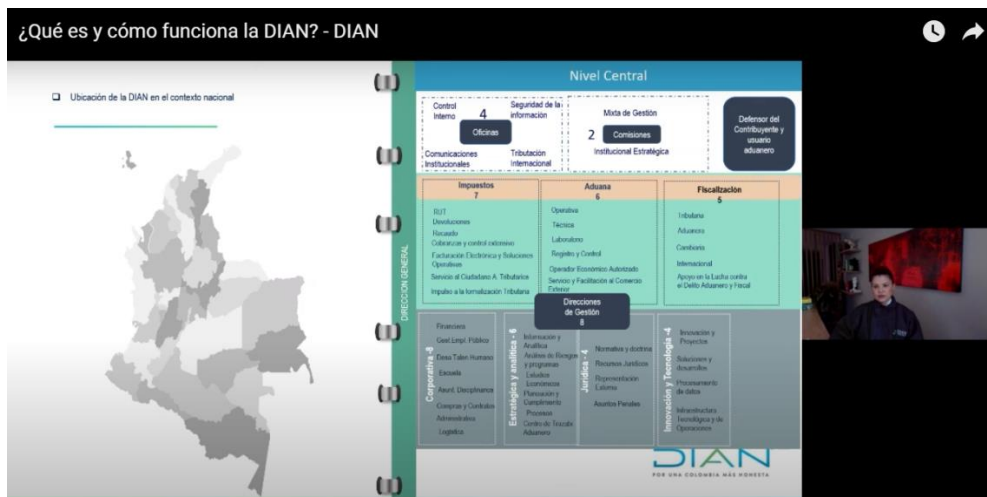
¿Qué es y cómo funciona la DIAN? - DIAN

Ubicación de la DIAN en el contexto nacional

Nivel Central

Control Interno

4

Oficinas

Seguridad de la información

Comunicaciones Institucionales

Tributación Internacional

Mixta de Gestión

2

Comisiones

Institucional Estratégica

Defensor del Contribuyente y usuario aduanero

DIRECCION GENERAL

Impuestos
7

RUT
Devoluciones
Recaudo
Cobranzas y control extensivo
Facturación Electrónica y Soluciones Operativas
Servicio al Ciudadano A. Tributaria
Impulso a la formalización Tributaria

Aduana
6

Operativa
Técnica
Laboratorio
Registro y Control
Operador Económico Autorizado
Servicio y Facilitación al Comercio Exterior

Fiscalización
5

Tributaria
Aduanera
Cambiaria
Internacional
Apoyo en la Lucha contra el Delito Aduanero y Fiscal

Direcciones de Gestión
8

Corporativa -8
Financiera
Gest.Empl. Pública
Desa.Talen Humano
Escuela
Asunt. Disciplinarios
Compras y Contratos
Administrativa
Logística

Estratégica y analítica - 6
Información y Analítica
Análisis de Riesgos y programas
Estudios Económicos
Planeación y Cumplimiento
Proyectos
Centro de Trazabilidad Aduanero

Jurídica - 4
Normativa y doctrina
Recursos Jurídicos
Representación Externa
Asuntos Penales

Innovación y Tecnología -4
Innovación y Proyectos
Soluciones y desarrollos
Procesamiento de datos
Infraestructura Tecnológica y de Operaciones

DIAN
POR UNA COLOMBIA MÁS HONESTA